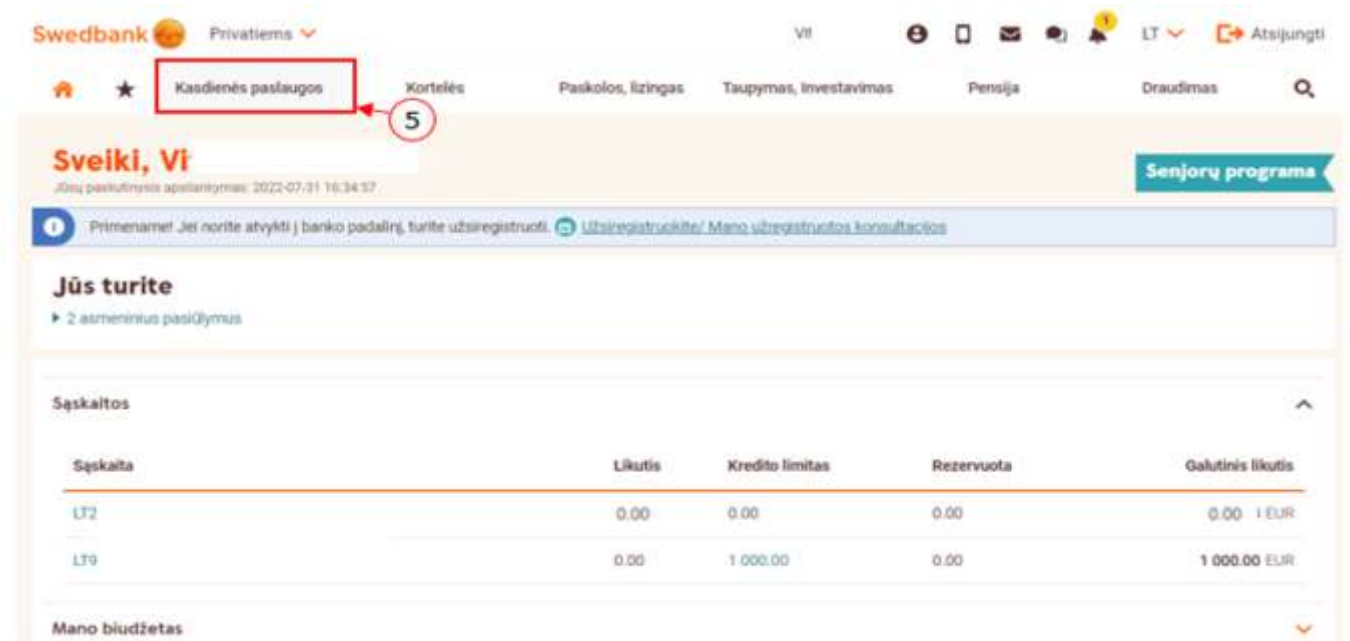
Swedbank Privatiems

Vi

1

LT Atsijungti

Kasdienės paslaugos

5

Kortelės

Paskolos, lizingas

Taupymas, investavimas

Pensija

Draudimas

Sveiki, Vi

Jūsų paskutinysis apsilankymas: 2022-07-31 16:34:57

Senjorų programa

Primename! Jei norite atvykti į banko padalinį, turite užsiregistruoti. Užsiregistruokite/ Mano užregistruotos konsultacijos

Jūs turite

2 asmeninius pasiūlymus

Sąskaitos

| Sąskaita | Likutis | Kredito limitas | Rezervuota | Galutinis likutis |
|---|---|---|---|---|
| LT2 | 0.00 | 0.00 | 0.00 | 0.00 EUR |
| LT9 | 0.00 | 1 000.00 | 0.00 | 1 000.00 EUR |

Mano biudžetas